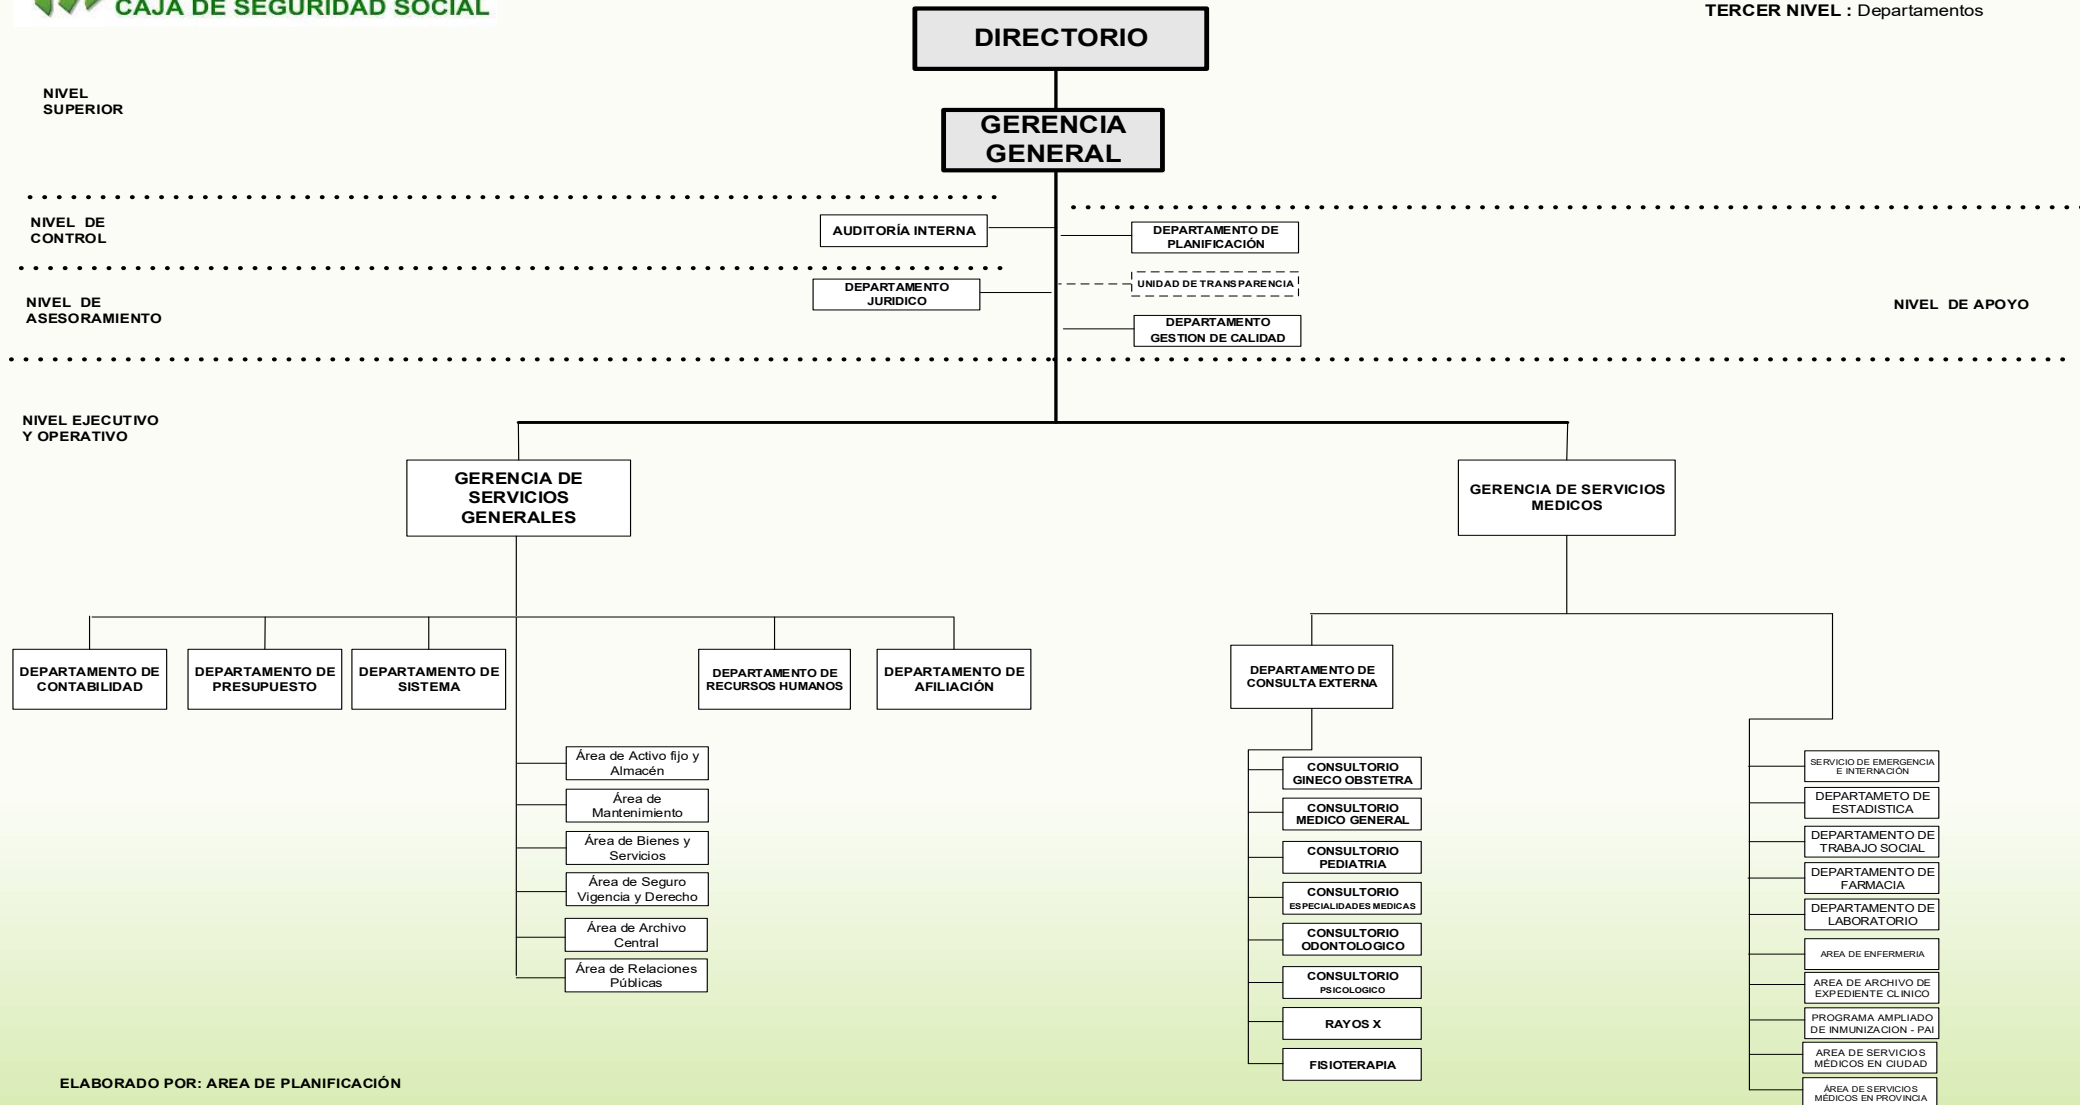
CAJA DE SEGURIDAD SOCIAL

TERCER NIVEL : Departamentos

DIRECTORIO

NIVEL SUPERIOR

GERENCIA GENERAL

NIVEL DE CONTROL

AUDITORÍA INTERNA

DEPARTAMENTO DE PLANIFICACIÓN

NIVEL DE ASESORAMIENTO

DEPARTAMENTO JURIDICO

UNIDAD DE TRANSPARENCIA

NIVEL DE APOYO

DEPARTAMENTO GESTION DE CALIDAD

NIVEL EJECUTIVO Y OPERATIVO

GERENCIA DE SERVICIOS GENERALES

GERENCIA DE SERVICIOS MEDICOS

DEPARTAMENTO DE CONTABILIDAD

DEPARTAMENTO DE PRESUPUESTO

DEPARTAMENTO DE SISTEMA

DEPARTAMENTO DE RECURSOS HUMANOS

DEPARTAMENTO DE AFILIACIÓN

Área de Activo fijo y Almacén

Área de Mantenimiento

Área de Bienes y Servicios

Área de Seguro Vigencia y Derecho

Área de Archivo Central

Área de Relaciones Públicas

DEPARTAMENTO DE CONSULTA EXTERNA

CONSULTORIO GINECO OBSTETRA

CONSULTORIO MEDICO GENERAL

CONSULTORIO PEDIATRIA

CONSULTORIO ESPECIALIDADES MEDICAS

CONSULTORIO ODONTOLOGICO

CONSULTORIO PSICOLOGICO

RAYOS X

FISIOTERAPIA

SERVICIO DE EMERGENCIA E INTERNACIÓN

DEPARTAMETO DE ESTADISTICA

DEPARTAMENTO DE TRABAJO SOCIAL

DEPARTAMENTO DE FARMACIA

DEPARTAMENTO DE LABORATORIO

AREA DE ENFERMERIA

AREA DE ARCHIVO DE EXPEDIENTE CLINICO

PROGRAMA AMPLIADO DE INMUNIZACION - PAI

AREA DE SERVICIOS MÉDICOS EN CIUDAD

ÁREA DE SERVICIOS MÉDICOS EN PROVINCIA

ELABORADO POR: AREA DE PLANIFICACIÓN